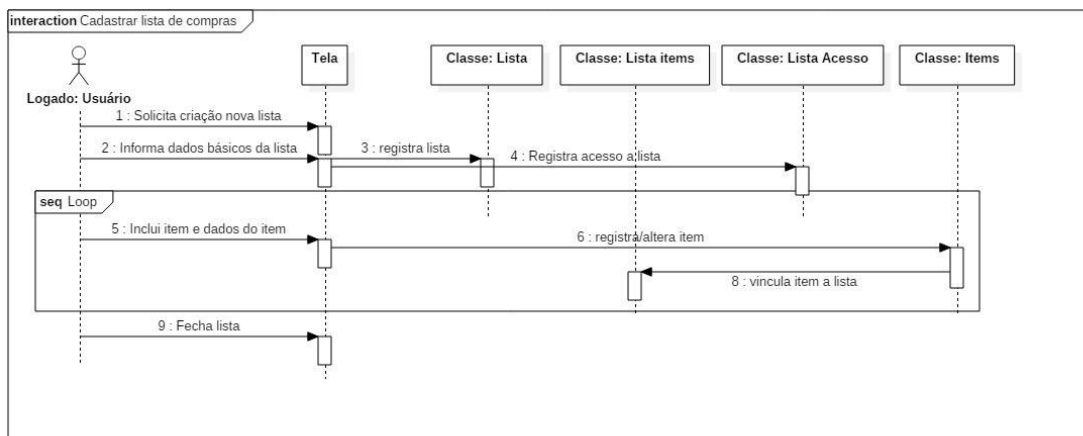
interaction Cadastrar lista de compras

Logado: Usuário

Tela

Classe: Lista

Classe: Lista items

Classe: Lista Acesso

Classe: Items

1 : Solicita criação nova lista

2 : Informa dados básicos da lista

3 : registra lista

4 : Registra acesso a lista

seq Loop

5 : Inclui item e dados do item

6 : registra/altera item

8 : vincula item a lista

9 : Fecha lista